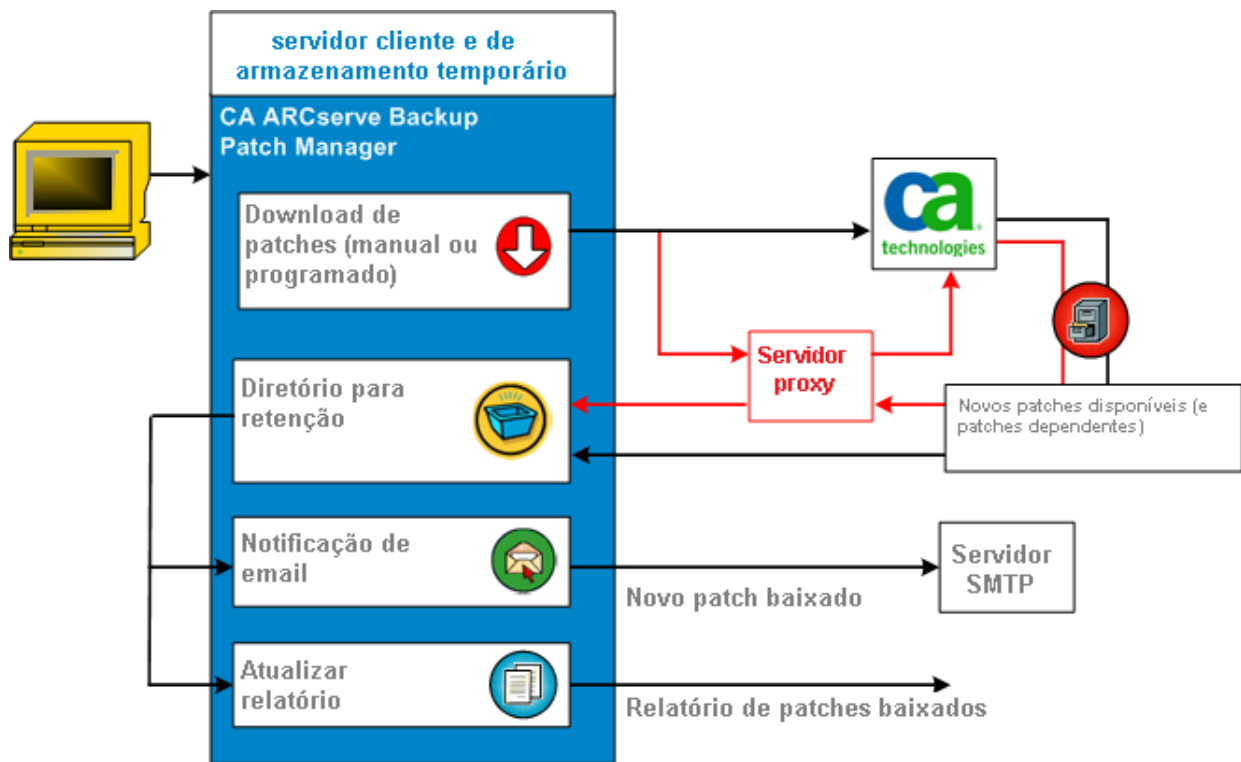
servidor cliente e de armazenamento temporário

CA ARCserve Backup Patch Manager

Download de patches (manual ou programado)

Diretório para retenção

Notificação de email

Atualizar relatório

ca technologies

Servidor proxy

Novos patches disponíveis (e patches dependentes)

Servidor SMTP

Novo patch baixado

Relatório de patches baixados